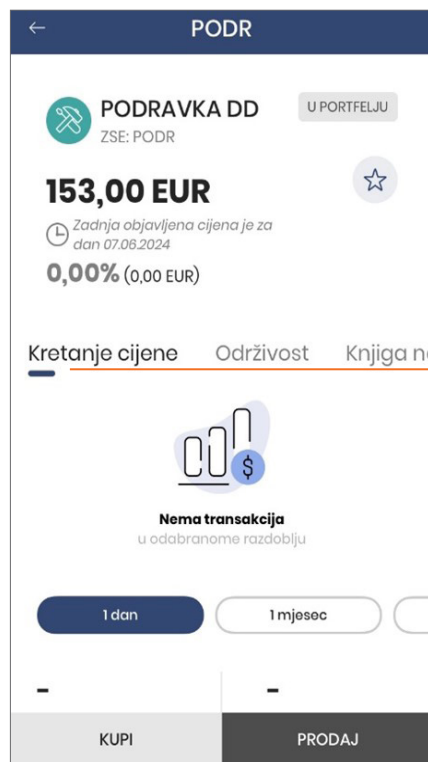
←
PODR

PODRAVKA DD
ZSE: PODR
U PORTFELJU

153,00 EUR
Zadnja objavljena cijena je za dan 07.06.2024
0,00% (0,00 EUR)

Kretanje cijene
Održivost
Knjiga n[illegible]

$

Nema transakcija
u odabranome razdoblju

1 dan
1 mjesec

-
-

KUPI
PRODAJ